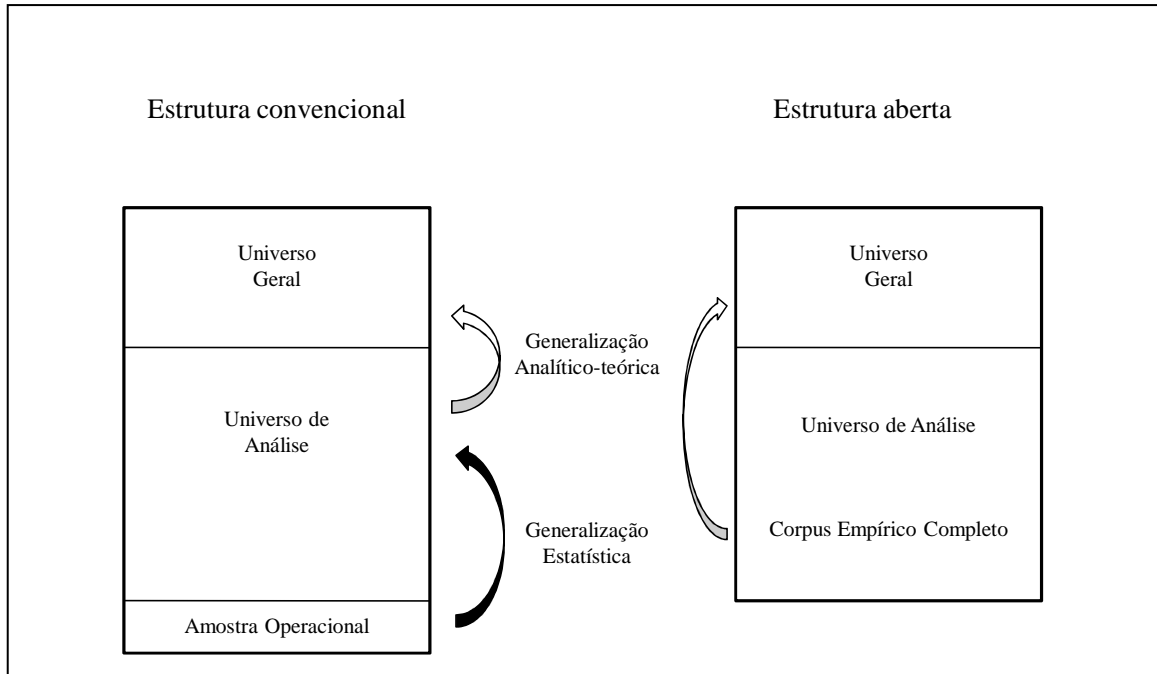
Estrutura convencional

Estrutura aberta

Universo
Geral

Universo de
Análise

Amostra Operacional

Generalização
Analítico-teórica

Generalização
Estatística

Universo
Geral

Universo de Análise

Corpus Empírico Completo